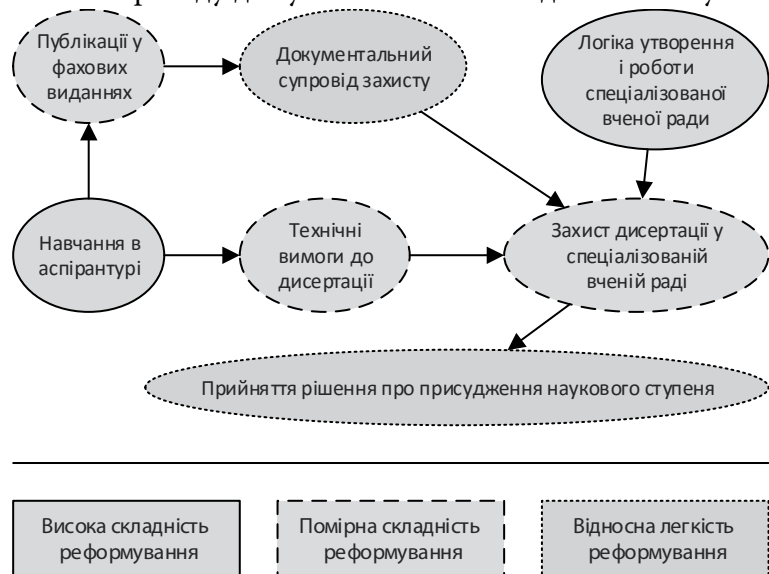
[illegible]

Публікації у фахових виданнях

Документальний супровід захисту

Логіка утворення і роботи спеціалізованої вченої ради

Навчання в аспірантурі

Технічні вимоги до дисертації

Захист дисертації у спеціалізованій вченій раді

Прийняття рішення про присудження наукового ступеня

Висока складність реформування

Помірна складність реформування

Відносна легкість реформування